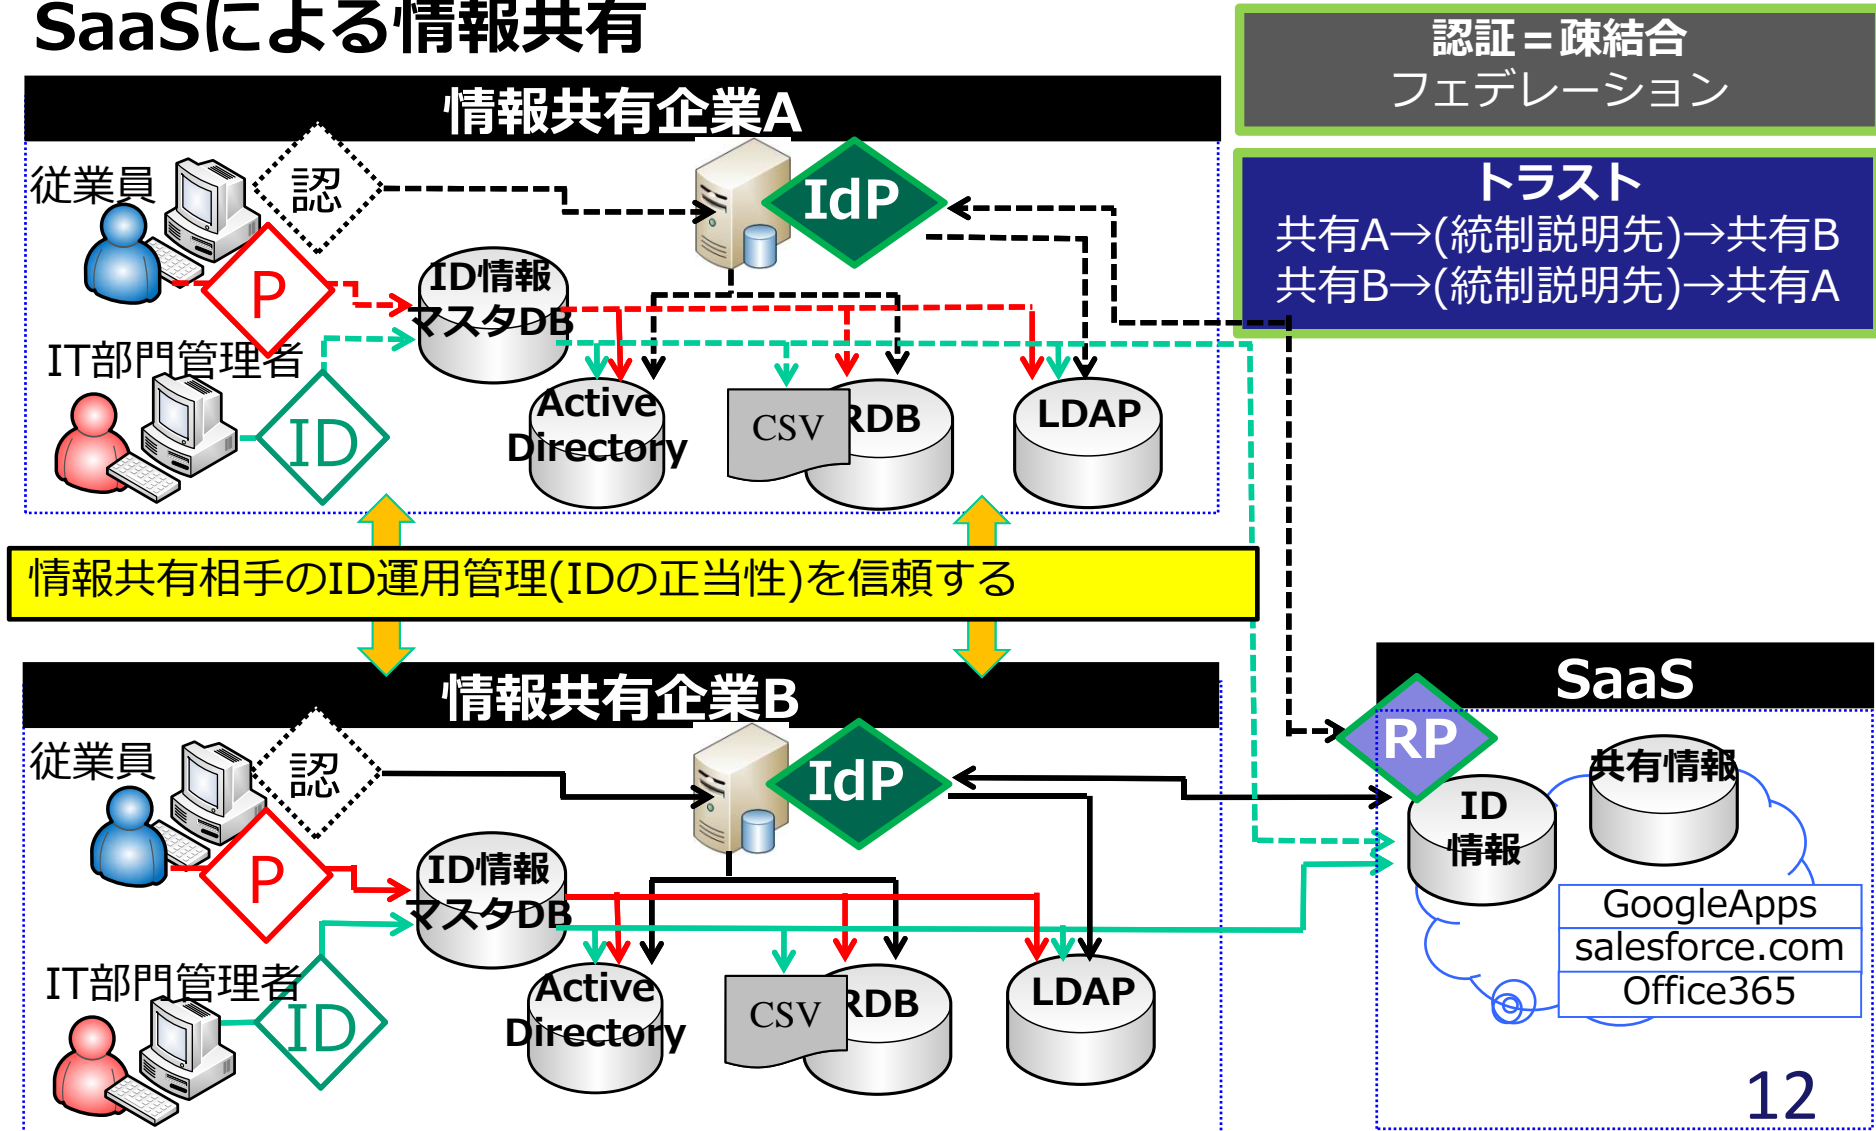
SaaSによる情報共有

認証＝疎結合
フェデレーション

トラスト
共有A→(統制説明先)→共有B
共有B→(統制説明先)→共有A

情報共有企業A

従業員
認
P
IdP
ID情報
マスタDB
IT部門管理者
ID
Active Directory
CSV
RDB
LDAP

情報共有相手のID運用管理(IDの正当性)を信頼する

情報共有企業B

従業員
認
P
IdP
ID情報
マスタDB
IT部門管理者
ID
Active Directory
CSV
RDB
LDAP

SaaS
RP
ID
情報
共有情報
GoogleApps
salesforce.com
Office365

12